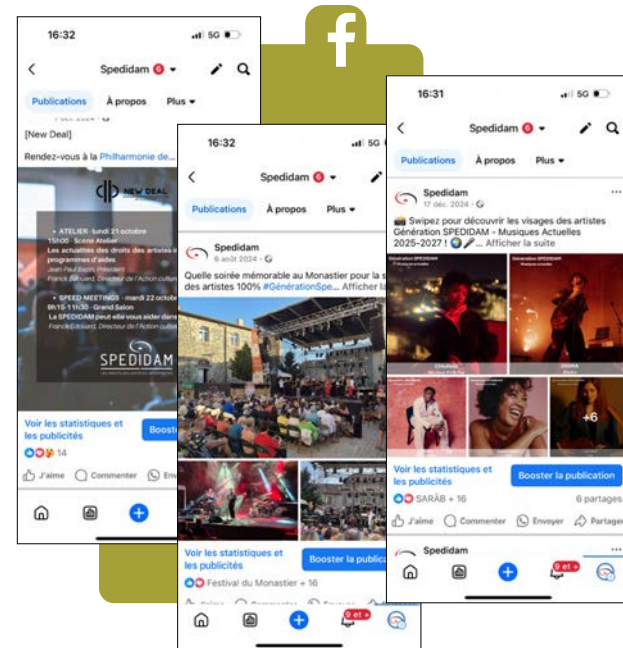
16:32

5G

Spedidam 6

Publications À propos Plus

7 déc. 2024

[New Deal]

Rendez-vous à la Philharmonie de...

NEW DEAL

• ATELIER · lundi 21 octobre 15h00 · Scène Atelier
Les actualités des droits des artistes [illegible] programmes d'aides
Jean-Paul Bazin, Président
Franck Edouard, Directeur de l'Action cultu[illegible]

• SPEED MEETINGS · mardi 22 octobre 9h15-11h30 · Grand Salon
La SPEDIDAM peut elle vous aider dans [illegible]
Franck Edouard, Directeur de l'Action cultu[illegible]

SPEDIDAM

Voir les statistiques et les publicités

Booster

14

J'aime Commenter Env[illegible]

16:32

5G

Spedidam 6

Publications À propos Plus

Spedidam
6 août 2024

Quelle soirée mémorable au Monastier pour la s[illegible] des artistes 100% #GénérationSpe... Afficher la

Voir les statistiques et les publicités

Booster la publica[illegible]

Festival du Monastier + 16

9 et +

16:31

5G

Spedidam 6

Publications À propos Plus

Spedidam
17 déc. 2024

Swipez pour découvrir les visages des artistes Génération SPEDIDAM - Musiques Actuelles 2025-2027 ! ... Afficher la suite

Génération SPEDIDAM

Génération SPEDIDAM

+6

Voir les statistiques et les publicités

Booster la publication

SARÄB + 16

6 partages

J'aime Commenter Envoyer Partager

Spedidam

9 et +